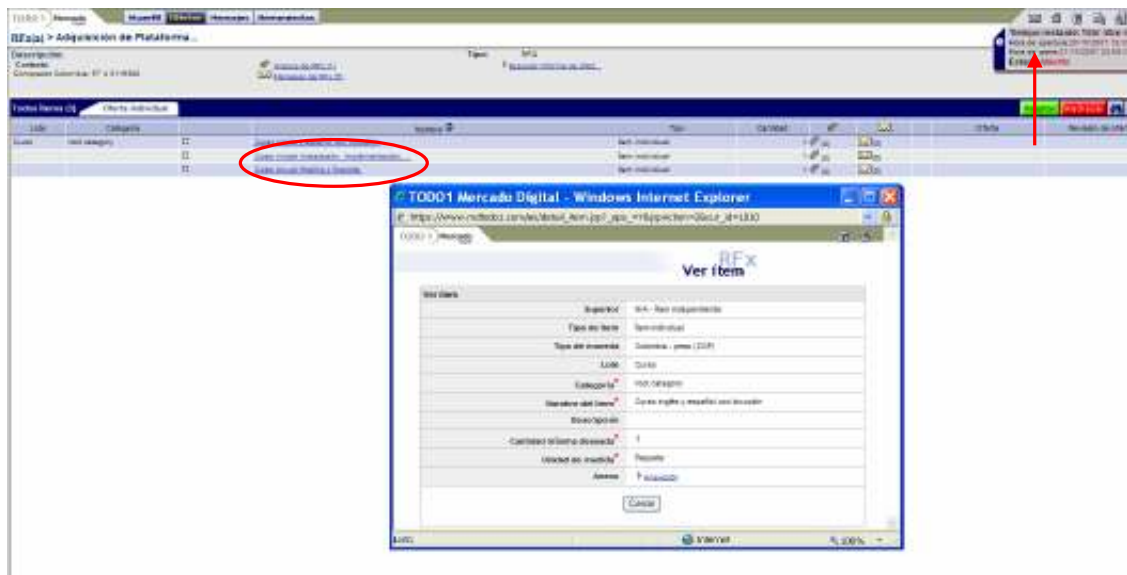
TODO1 Mercado

RFx(s) > Adquisición de Plataforma...

Descripción:
Contexto:

Tipo: RFx

Todos Items (3) Oferta individual

Lote Categoría Nombre Tipo Cantidad Oferta

Curso Visit category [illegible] Item individual
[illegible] Item individual
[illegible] Item individual

TODO1 Mercado Digital - Windows Internet Explorer

https://www.mdtodo1.com/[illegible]

TODO1 Mercado

Ver Item RFx

Ver Item

Superior N/A - Item independiente
Tipo de Item Item individual
Tipo de moneda Colombia - peso (COP)
Lote Curso
Categoría* Visit category
Nombre del Item* Curso inglés y español con locutor
Descripción
Cantidad mínima deseada* 1
Unidad de medida* Paquete
Anexo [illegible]

Cerrar

Listo Internet 100%